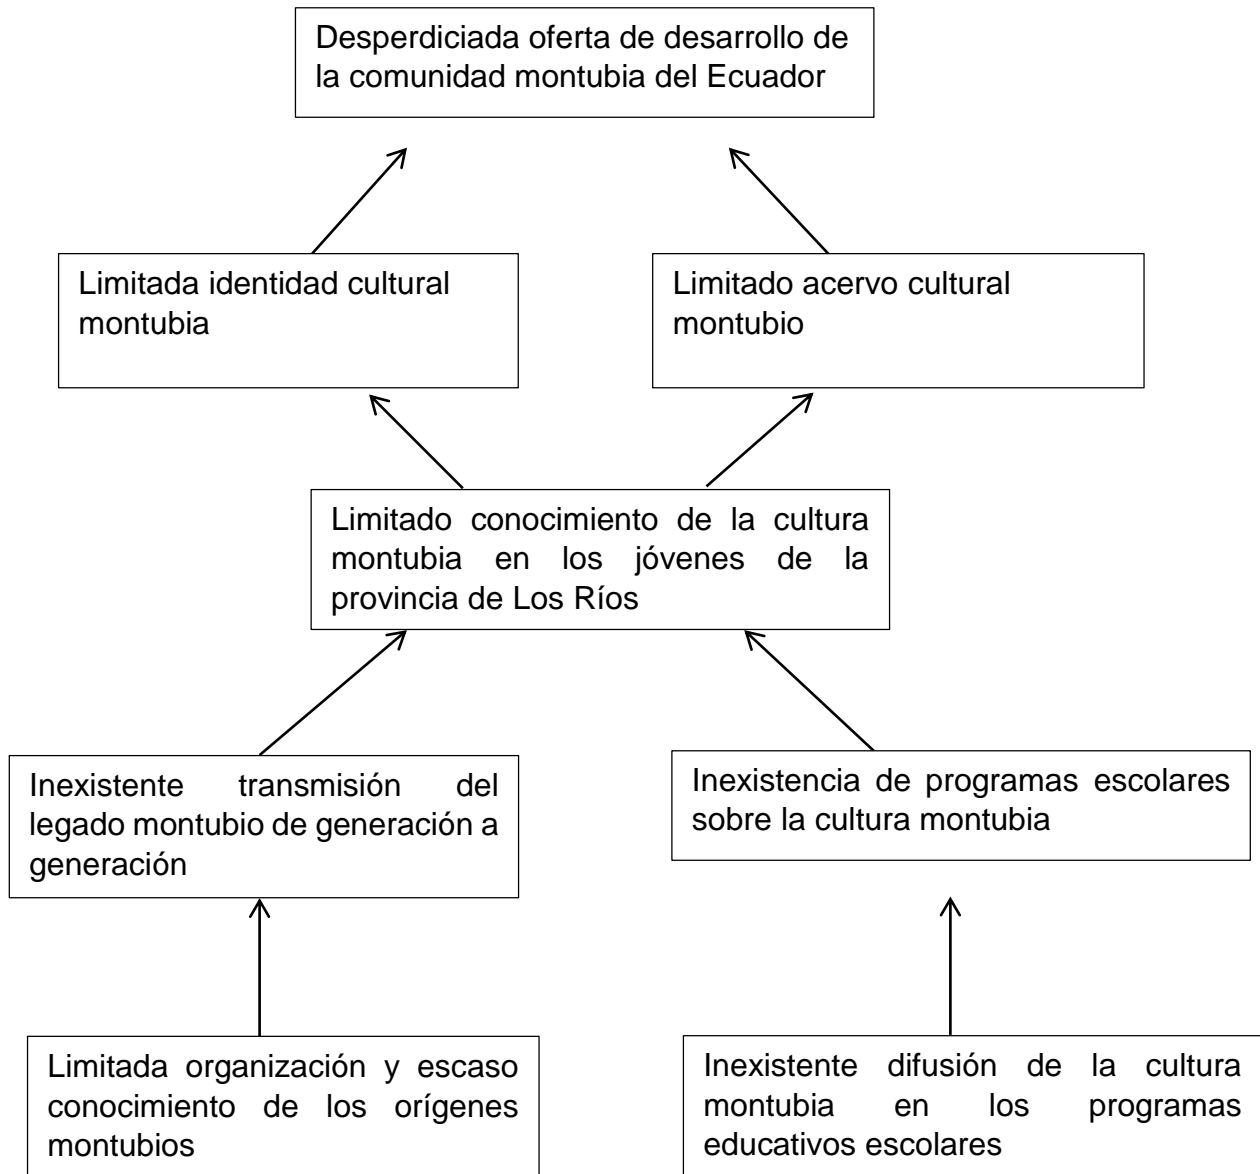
Desperdiciada oferta de desarrollo de la comunidad montubia del Ecuador

Limitada identidad cultural montubia

Limitado acervo cultural montubio

Limitado conocimiento de la cultura montubia en los jóvenes de la provincia de Los Ríos

Inexistente transmisión del legado montubio de generación a generación

Inexistencia de programas escolares sobre la cultura montubia

Limitada organización y escaso conocimiento de los orígenes montubios

Inexistente difusión de la cultura montubia en los programas educativos escolares